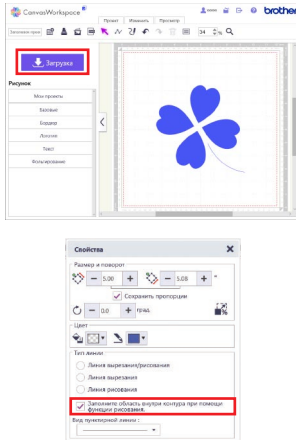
CanvasWorkspace

Проект Изменить Просмотр

brother

Загрузка

Рисунок

Мои проекты

Базовые

Бордюр

Логотип

Текст

Каллиграфия

34 %

Свойства

Размер и поворот

5.00

5.08

Сохранить пропорции

0.0

град.

Цвет

Тип линии

Линия вырезания/рисования

Линия вырезания

Линия рисования

Заполните область внутри контура при помощи функции рисования.

Вид пунктирной линии :